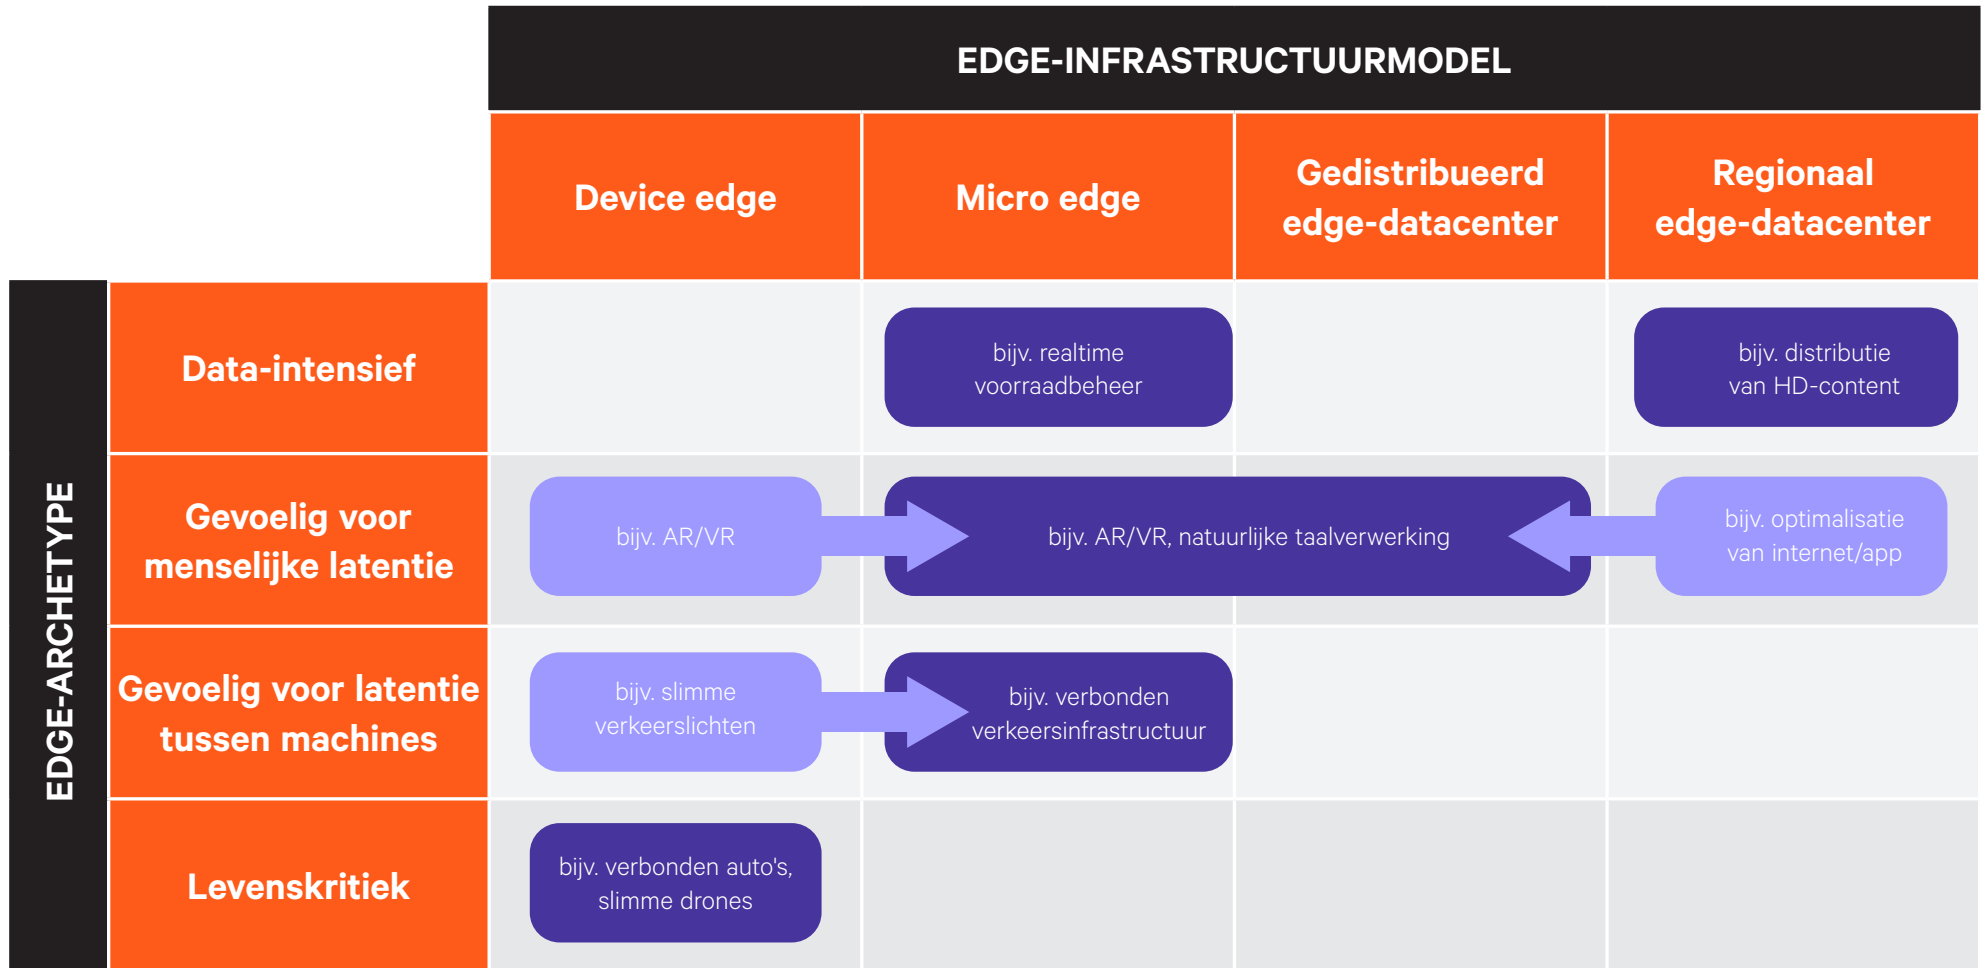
EDGE-INFRASTRUCTUURMODEL

| | Device edge | Micro edge | Gedistribueerd edge-datacenter | Regionaal edge-datacenter |
|---|---|---|---|---|
| Data-intensief | | bijv. realtime voorraadbeheer | | bijv. distributie van HD-content |
| Gevoelig voor menselijke latentie | bijv. AR/VR | bijv. AR/VR, natuurlijke taalverwerking | | bijv. optimalisatie van internet/app |
| Gevoelig voor latentie tussen machines | bijv. slimme verkeerslichten | bijv. verbonden verkeersinfrastructuur | | |
| Levenskritiek | bijv. verbonden auto's, slimme drones | | | |

EDGE-ARCHETYPE